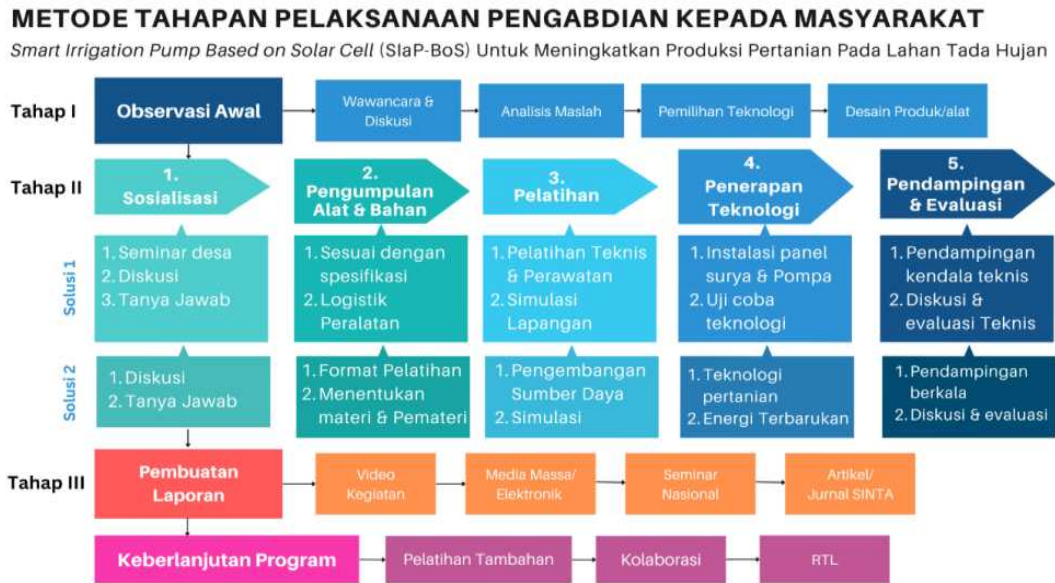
METODE TAHAPAN PELAKSANAAN PENGABDIAN KEPADA MASYARAKAT

Smart Irrigation Pump Based on Solar Cell (SIaP-BoS) Untuk Meningkatkan Produksi Pertanian Pada Lahan Tada Hujan

Tahap I

Observasi Awal

Wawancara & Diskusi

Analisis Maslah

Pemilihan Teknologi

Desain Produk/alat

Tahap II

1. Sosialisasi

2. Pengumpulan Alat & Bahan

3. Pelatihan

4. Penerapan Teknologi

5. Pendampingan & Evaluasi

Solusi 1

1. Seminar desa
2. Diskusi
3. Tanya Jawab

1. Sesuai dengan spesifikasi
2. Logistik Peralatan

1. Pelatihan Teknis & Perawatan
2. Simulasi Lapangan

1. Instalasi panel surya & Pompa
2. Uji coba teknologi

1. Pendampingan kendala teknis
2. Diskusi & evaluasi Teknis

Solusi 2

1. Diskusi
2. Tanya Jawab

1. Format Pelatihan
2. Menentukan materi & Pemateri

1. Pengembangan Sumber Daya
2. Simulasi

1. Teknologi pertanian
2. Energi Terbarukan

1. Pendampingan berkala
2. Diskusi & evaluasi

Tahap III

Pembuatan Laporan

Video Kegiatan

Media Massa/ Elektronik

Seminar Nasional

Artikel/ Jurnal SINTA

Keberlanjutan Program

Pelatihan Tambahan

Kolaborasi

RTL